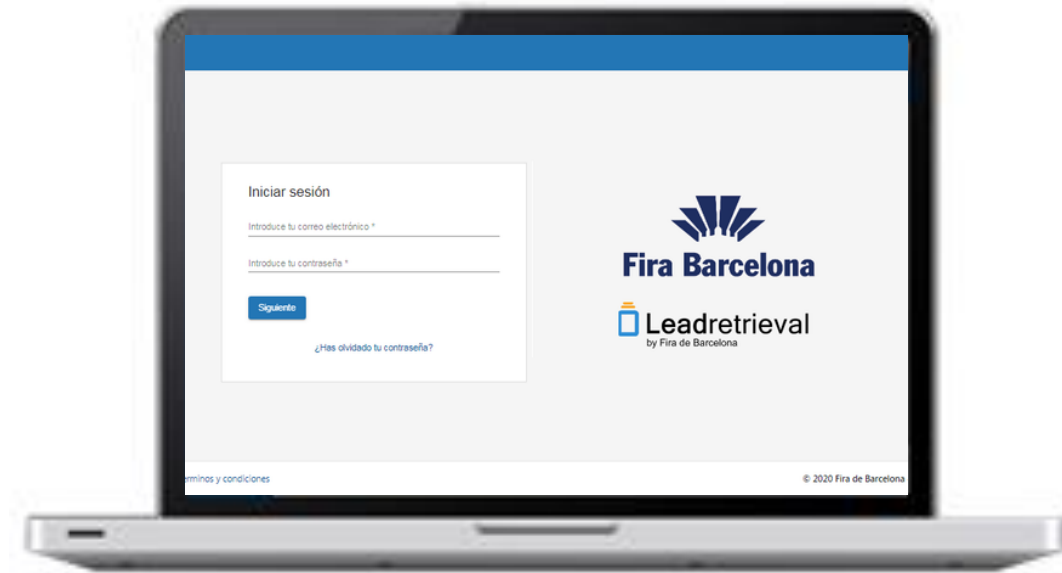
Iniciar sesión

Introduce tu correo electrónico *

Introduce tu contraseña *

Siguiente

¿Has olvidado tu contraseña?

Fira Barcelona

Leadretrieval
by Fira de Barcelona

erminos y condiciones

© 2020 Fira de Barcelona